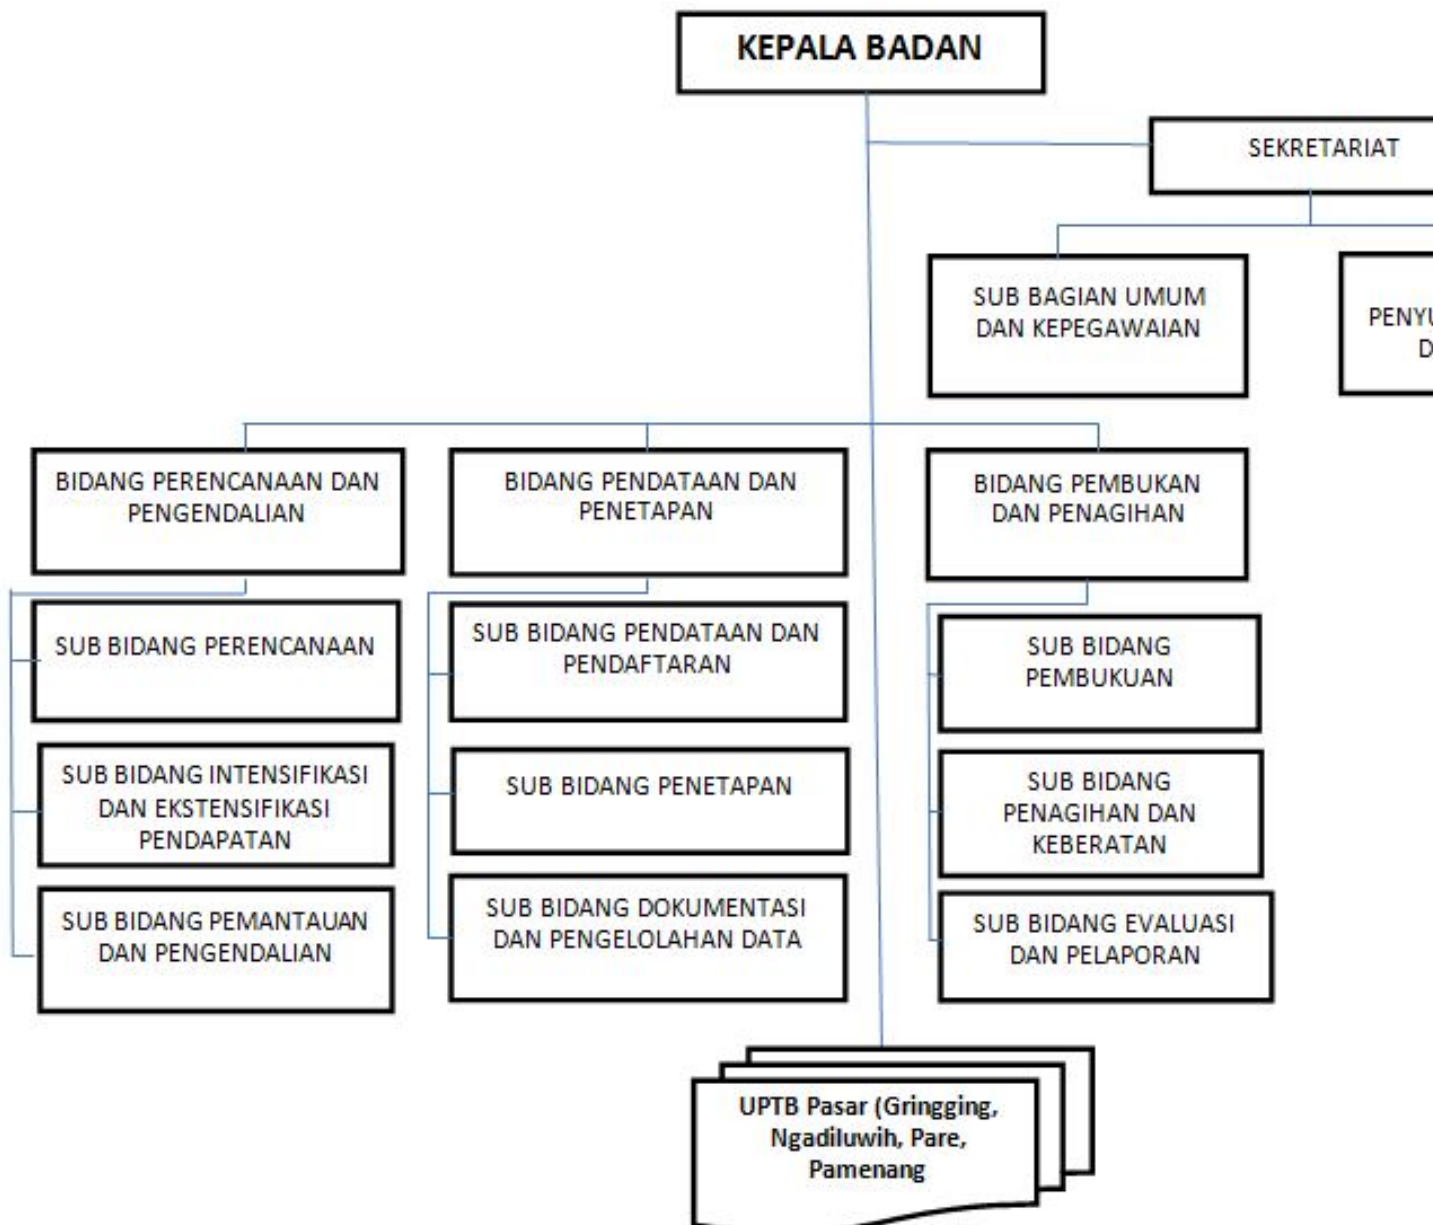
KEPALA BADAN

SEKRETARIAT

SUB BAGIAN UMUM DAN KEPEGAWAIAN

PENYU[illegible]
D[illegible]

BIDANG PERENCANAAN DAN PENGENDALIAN

SUB BIDANG PERENCANAAN

SUB BIDANG INTENSIFIKASI DAN EKSTENSIFIKASI PENDAPATAN

SUB BIDANG PEMANTAUAN DAN PENGENDALIAN

BIDANG PENDATAAN DAN PENETAPAN

SUB BIDANG PENDATAAN DAN PENDAFTARAN

SUB BIDANG PENETAPAN

SUB BIDANG DOKUMENTASI DAN PENGELOLAHAN DATA

BIDANG PEMBUKAN DAN PENAGIHAN

SUB BIDANG PEMBUKUAN

SUB BIDANG PENAGIHAN DAN KEBERATAN

SUB BIDANG EVALUASI DAN PELAPORAN

UPTB Pasar (Gringging, Ngadiluwih, Pare, Pamenang